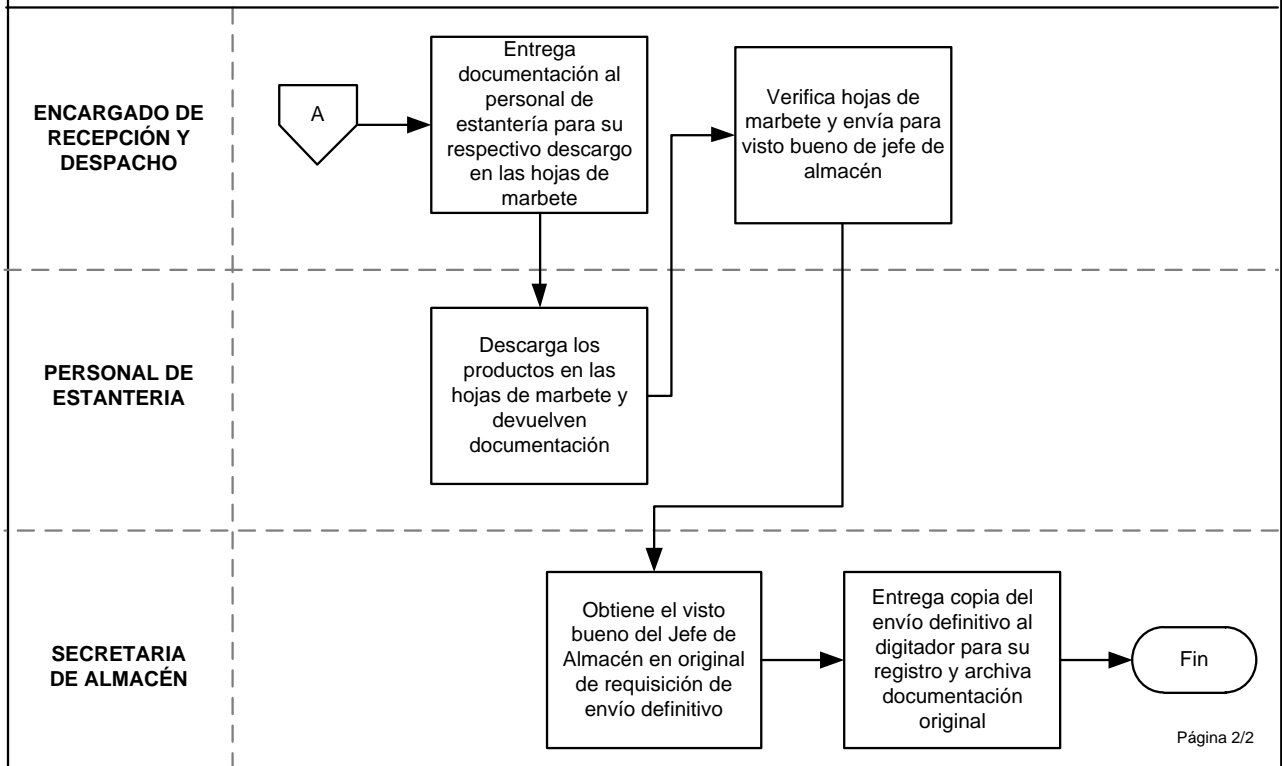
ENCARGADO DE RECEPCIÓN Y DESPACHO

A

Entrega documentación al personal de estantería para su respectivo descargo en las hojas de marbete

Verifica hojas de marbete y envía para visto bueno de jefe de almacén

PERSONAL DE ESTANTERIA

Descarga los productos en las hojas de marbete y devuelven documentación

SECRETARIA DE ALMACÉN

Obtiene el visto bueno del Jefe de Almacén en original de requisición de envío definitivo

Entrega copia del envío definitivo al digitador para su registro y archiva documentación original

Fin

Página 2/2